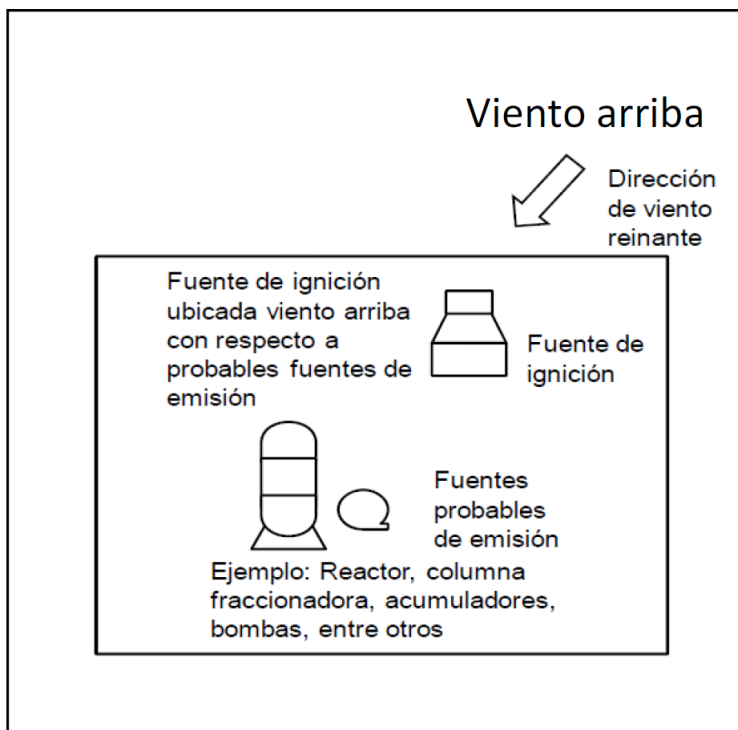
Viento arriba

Dirección de viento reinante

Fuente de ignición ubicada viento arriba con respecto a probables fuentes de emisión

Fuente de ignición

Fuentes probables de emisión

Ejemplo: Reactor, columna fraccionadora, acumuladores, bombas, entre otros